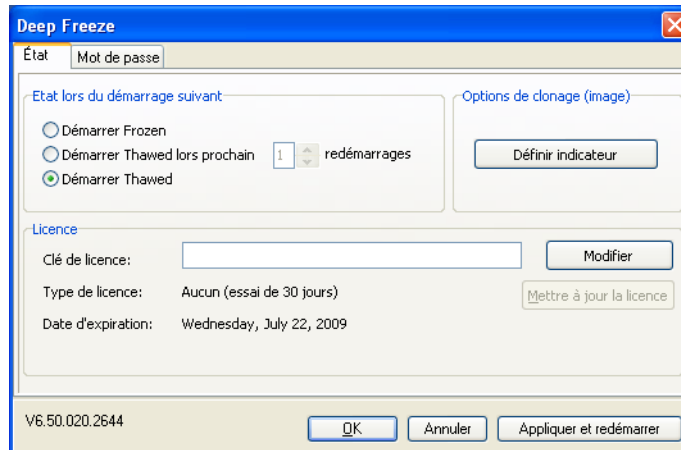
Deep Freeze

État
Mot de passe

Etat lors du démarrage suivant
Démarrer Frozen
Démarrer Thawed lors prochain 1 redémarrages
Démarrer Thawed

Options de clonage (image)
Définir indicateur

Licence
Clé de licence:
Modifier
Type de licence: Aucun (essai de 30 jours)
Mettre à jour la licence
Date d'expiration: Wednesday, July 22, 2009

V6.50.020.2644
OK
Annuler
Appliquer et redémarrer